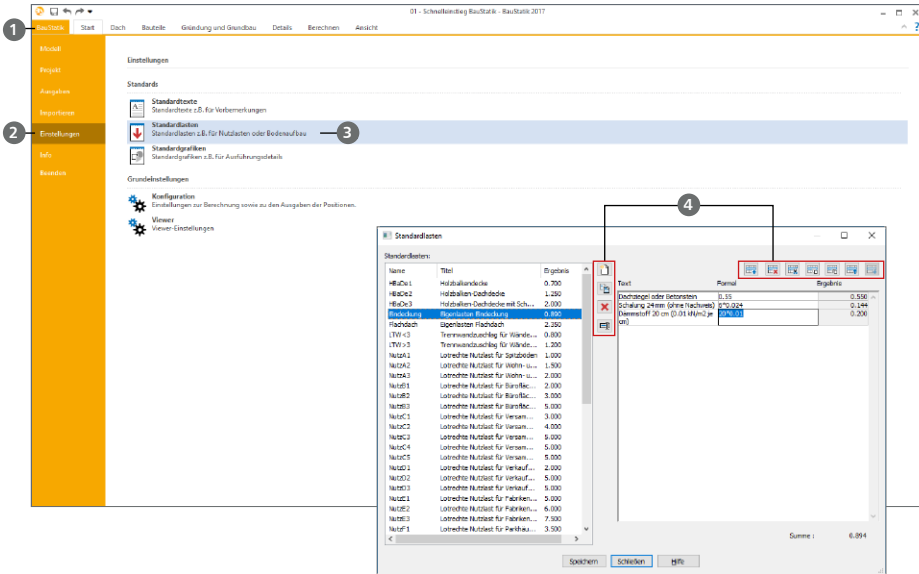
01 - Schnelleinstieg BauStatik - BauStatik 2017

BauStatik | Start | Dach | Bauteile | Gliederung und Grundbau | Details | Berechnen | Ansicht

1

Modell
Projekt
Ausgaben
Importieren
2 Einstellungen
Info
Beenden

Einstellungen

Standards

Standardtexte
Standardtexte z.B. für Vorbemerkungen

Standardlasten
Standardlasten z.B. für Nutzlasten oder Bodenaufbau 3

Standardgrafiken
Standardgrafiken z.B. für Ausführungsdetails

Grundeinstellungen

Konfiguration
Einstellungen zur Berechnung sowie zu den Ausgaben der Positionen.

Viewer
Viewer-Einstellungen

4

Standardlasten

Standardlasten:

| Name | Titel | Ergebnis |
|---|---|---|
| HBaDe1 | Holzbalkendecke | 0.700 |
| HBaDe2 | Holzbalken-Dachdecke | 1.250 |
| HBaDe3 | Holzbalken-Dachdecke mit Sch... | 2.000 |
| Ifndeckung | Eigenlasten Ifndeckung | 0.800 |
| Flachdach | Eigenlasten Flachdach | 2.350 |
| LTW<3 | Trennwandzuschlag für Wände... | 0.800 |
| LTW>3 | Trennwandzuschlag für Wände... | 1.200 |
| NutzA1 | Lotrechte Nutzlast für Spitzböden | 1.000 |
| NutzA2 | Lotrechte Nutzlast für Wohn- u... | 1.500 |
| NutzA3 | Lotrechte Nutzlast für Wohn- u... | 2.000 |
| NutzB1 | Lotrechte Nutzlast für Bürofläc... | 2.000 |
| NutzB2 | Lotrechte Nutzlast für Büroflac... | 3.000 |
| NutzB3 | Lotrechte Nutzlast für Büroflac... | 5.000 |
| NutzC1 | Lotrechte Nutzlast für Versam... | 3.000 |
| NutzC2 | Lotrechte Nutzlast für Versam... | 4.000 |
| NutzC3 | Lotrechte Nutzlast für Versam... | 5.000 |
| NutzC4 | Lotrechte Nutzlast für Versam... | 5.000 |
| NutzC5 | Lotrechte Nutzlast für Versam... | 5.000 |
| NutzD1 | Lotrechte Nutzlast für Verkauf... | 2.000 |
| NutzD2 | Lotrechte Nutzlast für Verkauf... | 5.000 |
| NutzD3 | Lotrechte Nutzlast für Verkauf... | 5.000 |
| NutzE1 | Lotrechte Nutzlast für Fabriken... | 5.000 |
| NutzE2 | Lotrechte Nutzlast für Fabriken... | 6.000 |
| NutzE3 | Lotrechte Nutzlast für Fabriken... | 7.500 |
| NutzF1 | Lotrechte Nutzlast für Parkhau... | 3.500 |

| Text | Formel | Ergebnis |
|---|---|---|
| Dachziegel oder Betonstein | 0.55 | 0.550 |
| Schalung 24mm (ohne Nachweis) | 6*0.024 | 0.144 |
| Dämmstoff 20 cm (0.01 kN/m2 je cm) | 20*0.01 | 0.200 |

Summe : 6.894

Speichern | Schließen | Hilfe